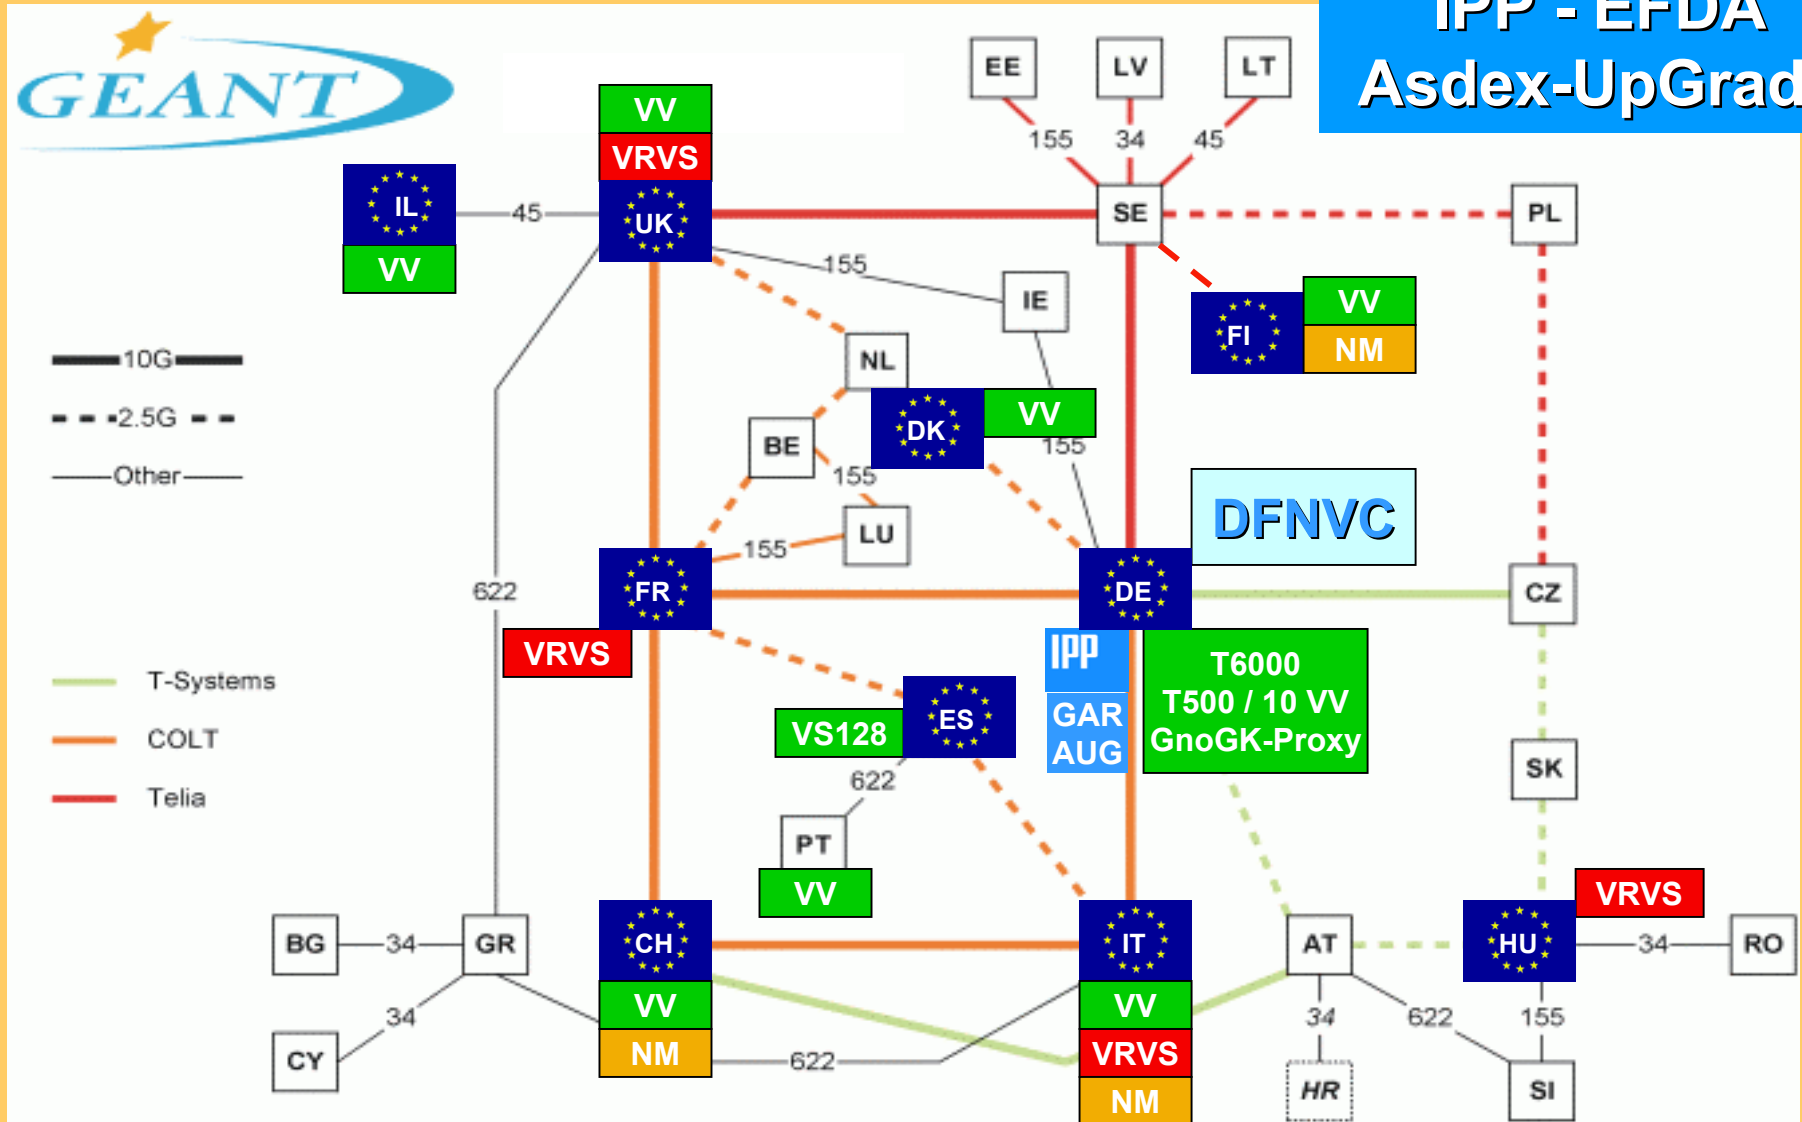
IPP - EFDA
Asdex-UpGrad

GEANT

EE
LV
LT
155
34
45
SE
PL

VV
VRVS
UK

IL
VV
45

155
IE

FI
VV
NM

10G
2.5G
Other

NL
DK
VV
155
BE
155
LU
155

DFNVC

FR
VRVS
622
DE
CZ

IPP
GAR
AUG

T6000
T500 / 10 VV
GnoGK-Proxy

T-Systems
COLT
Telia

VS128
ES
622
PT
VV

SK

VRVS
HU
34
RO

BG
34
GR
CH
VV
NM
IT
VV
VRVS
NM
AT
34
HR
622
155
SI
CY
34
622